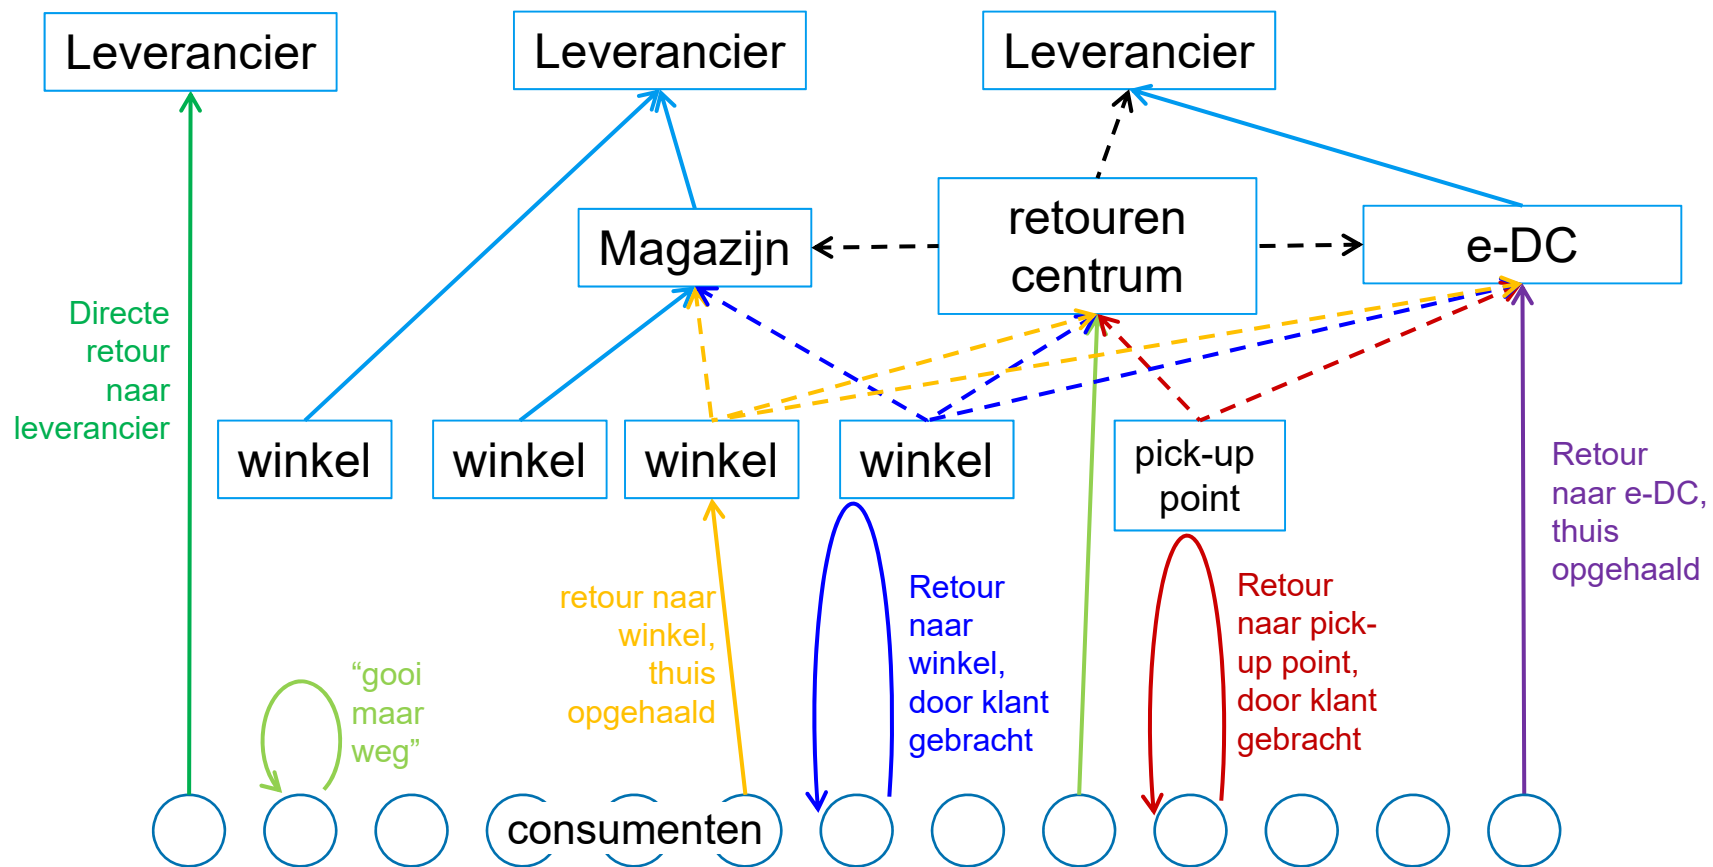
Leverancier

Leverancier

Leverancier

Magazijn

retouren centrum

e-DC

Directe retour naar leverancier

winkel

winkel

winkel

winkel

pick-up point

Retour naar e-DC, thuis opgehaald

retour naar winkel, thuis opgehaald

Retour naar winkel, door klant gebracht

Retour naar pick-up point, door klant gebracht

“gooi maar weg”

consumenten